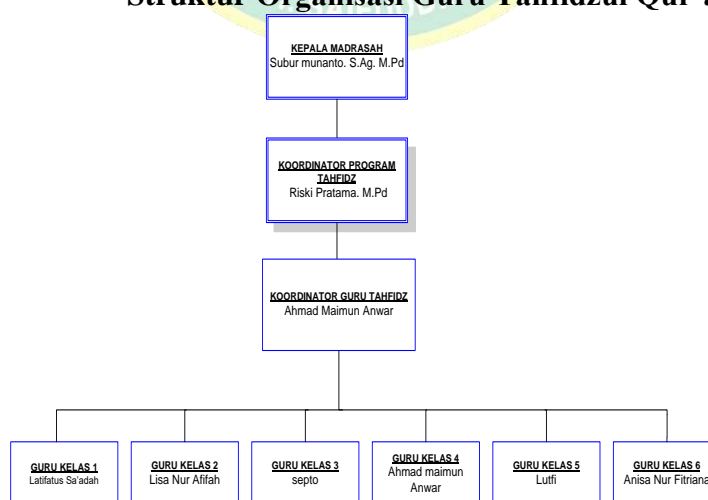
Struktur Organisasi Guru Tahfidzul Qur'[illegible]

KEPALA MADRASAH
Subur munanto. S.Ag. M.Pd

KOORDINATOR PROGRAM TAHFIDZ
Riski Pratama. M.Pd

KOORDINATOR GURU TAHFIDZ
Ahmad Maimun Anwar

GURU KELAS 1
Latifatus Sa'adah

GURU KELAS 2
Lisa Nur Afifah

GURU KELAS 3
septo

GURU KELAS 4
Ahmad maimun Anwar

GURU KELAS 5
Lutfi

GURU KELAS 6
Anisa Nur Fitriana